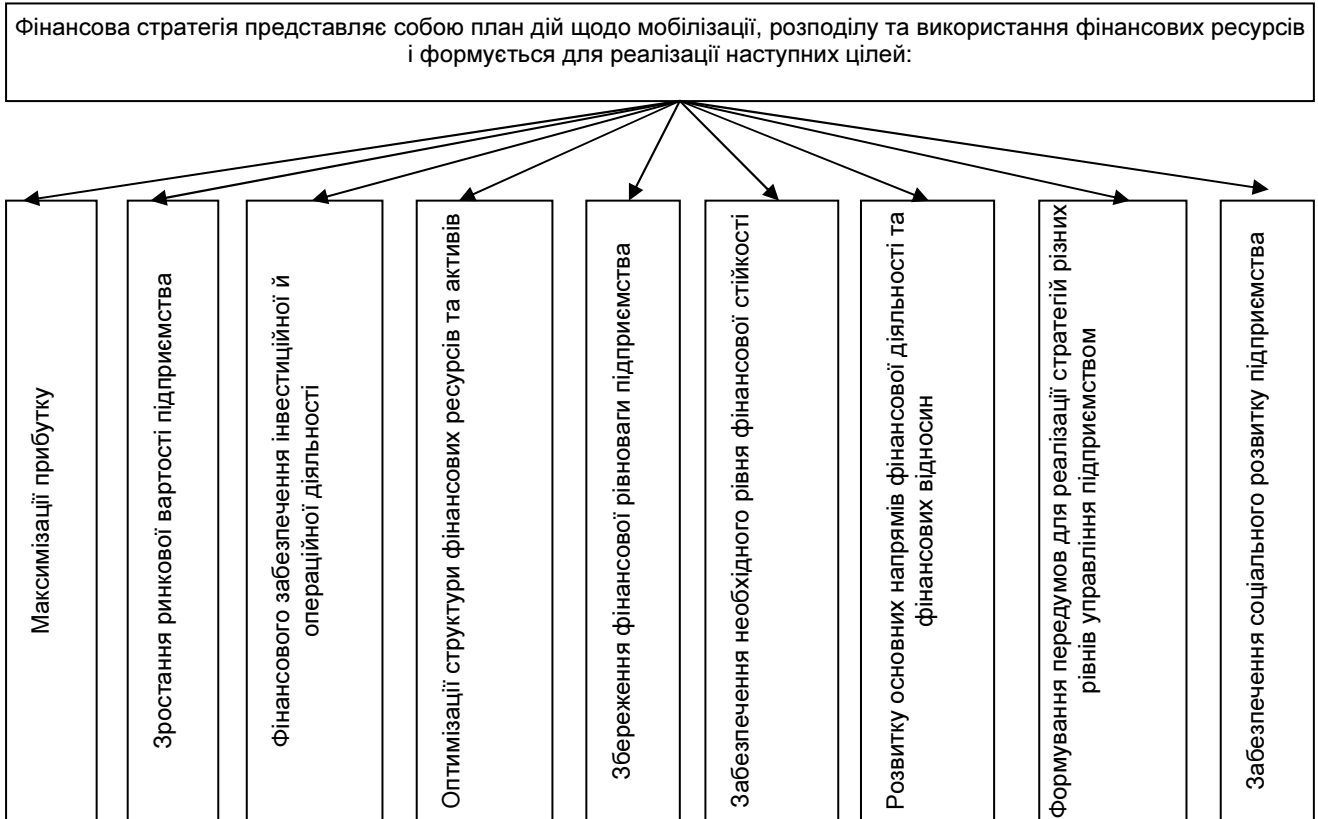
Фінансова стратегія представляє собою план дій щодо мобілізації, розподілу та використання фінансових ресурсів і формується для реалізації наступних цілей:

Максимізації прибутку

Зростання ринкової вартості підприємства

Фінансового забезпечення інвестиційної й операційної діяльності

Оптимізації структури фінансових ресурсів та активів

Збереження фінансової рівноваги підприємства

Забезпечення необхідного рівня фінансової стійкості

Розвитку основних напрямів фінансової діяльності та фінансових відносин

Формування передумов для реалізації стратегій різних рівнів управління підприємством

Забезпечення соціального розвитку підприємства